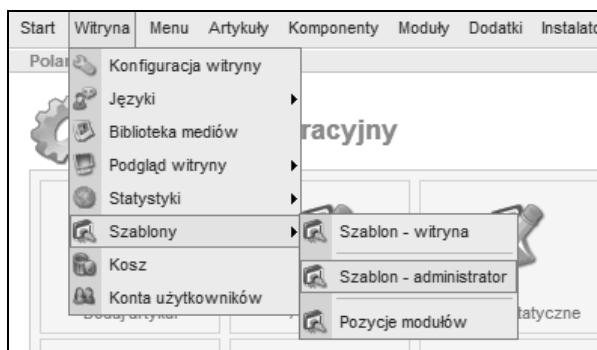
Start Witryna Menu Artykuły Komponenty Moduły Dodatki Instalato

Polar

Konfiguracja witryny
Języki
Biblioteka mediów
Podgląd witryny
Statystyki
Szablony
Kosz
Konta użytkowników

racyjny

Szablon - witryna
Szablon - administrator
Pozycje modułów

tatyczne